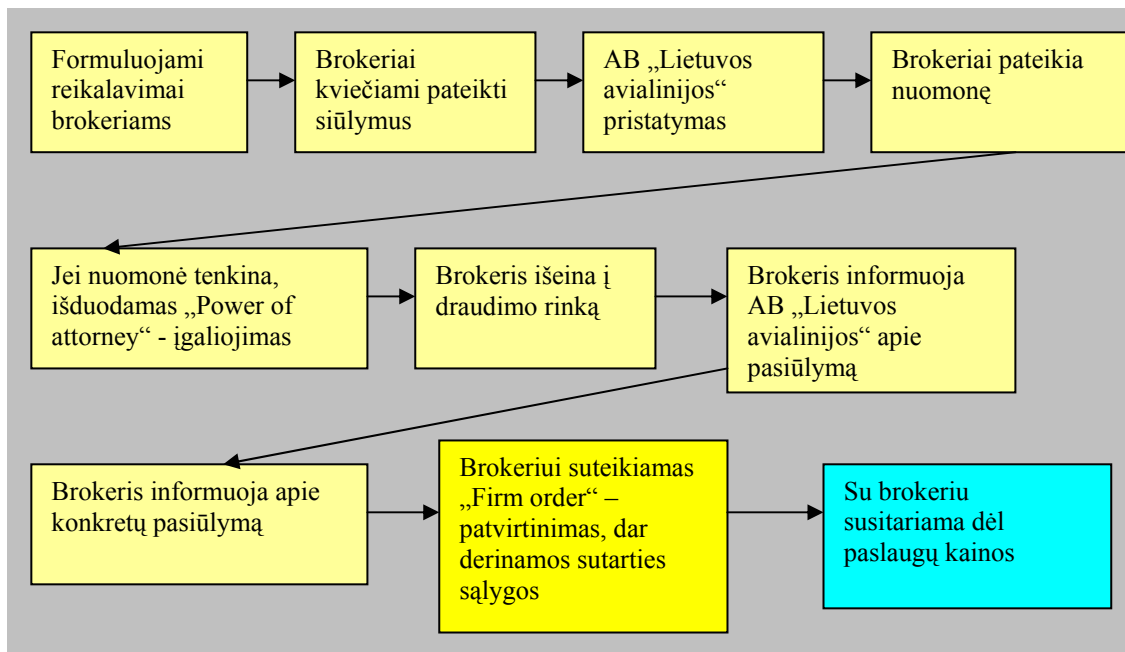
Formuluojami reikalavimai brokeriams

Brokeriai kviečiami pateikti siūlymus

AB „Lietuvos avialinijos“ pristatymas

Brokeriai pateikia nuomonę

Jei nuomonė tenkina, išduodamas „Power of attorney“ - įgaliojimas

Brokeris išeina į draudimo rinką

Brokeris informuoja AB „Lietuvos avialinijos“ apie pasiūlymą

Brokeris informuoja apie konkretų pasiūlymą

Brokeriui suteikiamas „Firm order“ – patvirtinimas, dar derinamos sutarties sąlygos

Su brokeriu susitariama dėl paslaugų kainos